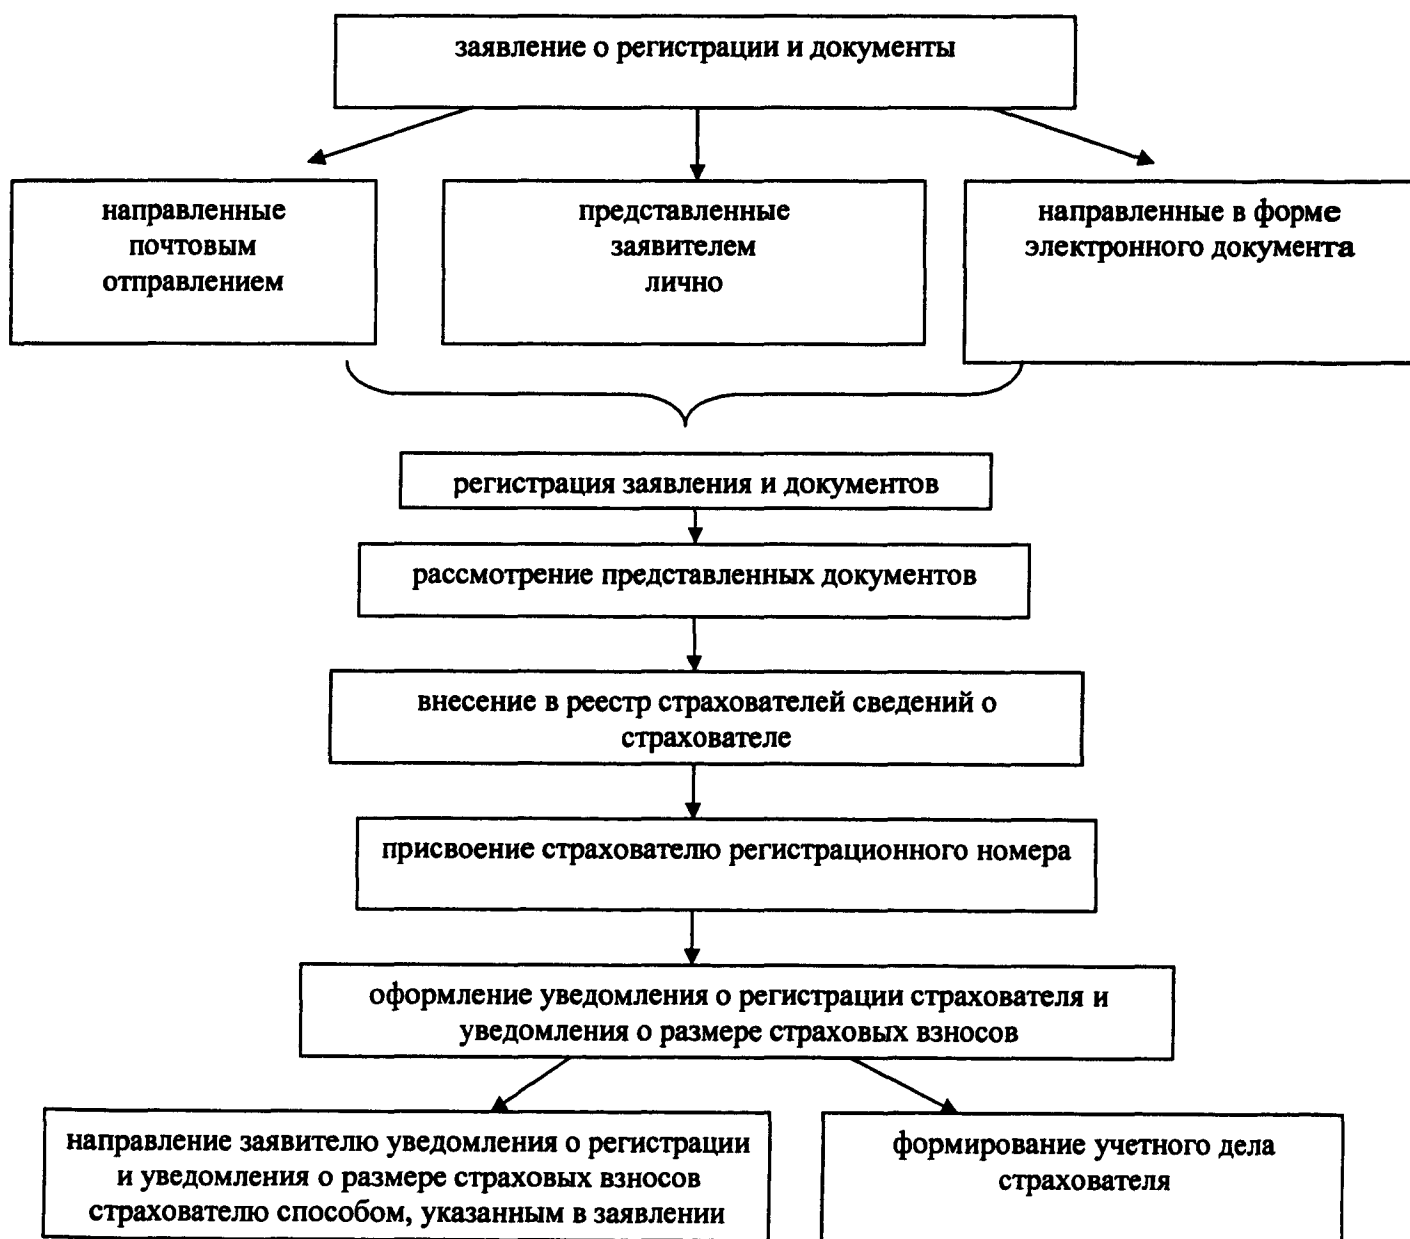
заявление о регистрации и документы

направленные почтовым отправлением

представленные заявителем лично

направленные в форме электронного документа

регистрация заявления и документов

рассмотрение представленных документов

внесение в реестр страхователей сведений о страхователе

присвоение страхователю регистрационного номера

оформление уведомления о регистрации страхователя и уведомления о размере страховых взносов

направление заявителю уведомления о регистрации и уведомления о размере страховых взносов страхователю способом, указанным в заявлении

формирование учетного дела страхователя